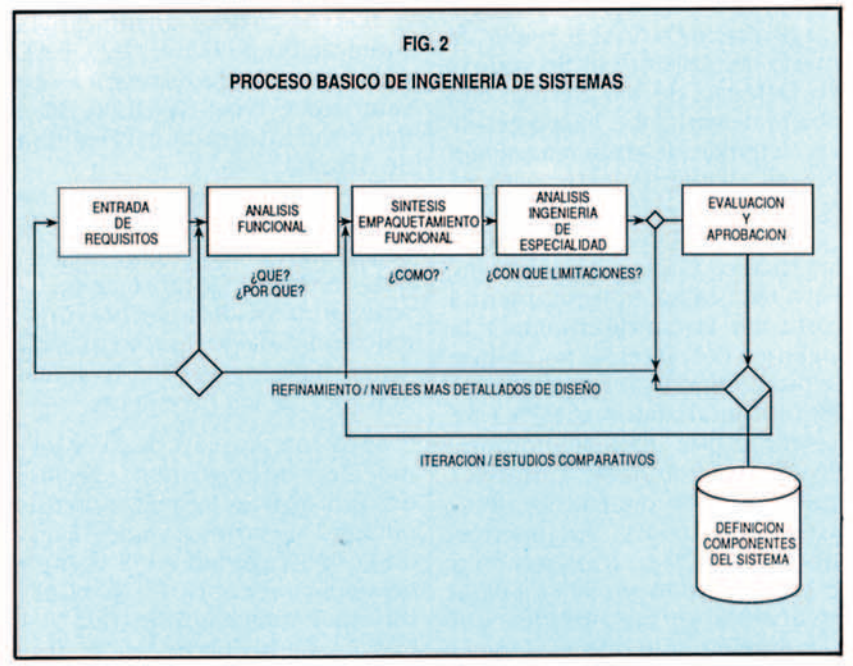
FIG. 2

PROCESO BASICO DE INGENIERIA DE SISTEMAS

ENTRADA DE REQUISITOS

ANALISIS FUNCIONAL

SINTESIS EMPAQUETAMIENTO FUNCIONAL

ANALISIS INGENIERIA DE ESPECIALIDAD

EVALUACION Y APROBACION

¿QUE? ¿POR QUE?

¿COMO?

¿CON QUE LIMITACIONES?

REFINAMIENTO / NIVELES MAS DETALLADOS DE DISEÑO

ITERACION / ESTUDIOS COMPARATIVOS

DEFINICION COMPONENTES DEL SISTEMA